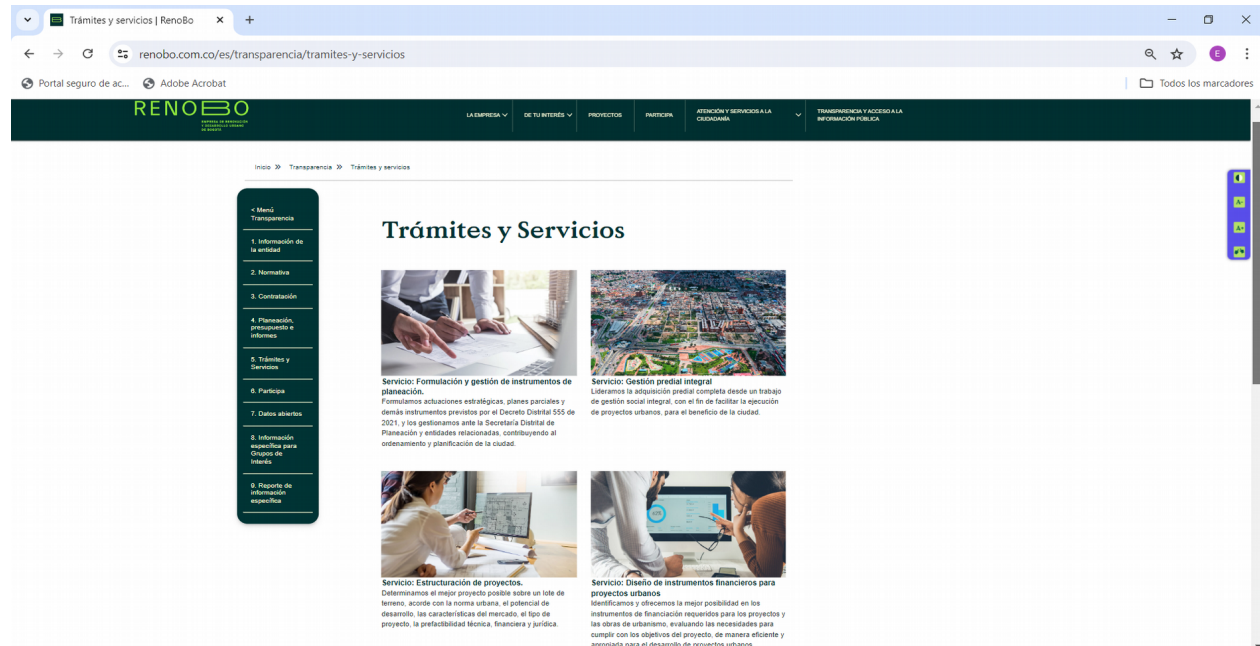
Trámites y servicios | RenoBo

renobo.com.co/es/transparencia/tramites-y-servicios

Portal seguro de ac... Adobe Acrobat

Todos los marcadores

RENOBO
EMPRESA DE RENOVACIÓN Y DESARROLLO URBANO DE BOGOTÁ

LA EMPRESA DE TU INTERÉS PROYECTOS PARTICIPA ATENCIÓN Y SERVICIOS A LA CIUDADANÍA TRANSPARENCIA Y ACCESO A LA INFORMACIÓN PÚBLICA

Inicio » Transparencia » Trámites y servicios

< Menú Transparencia
1. Información de la entidad
2. Normativa
3. Contratación
4. Planeación, presupuesto e informes
5. Trámites y Servicios
6. Participa
7. Datos abiertos
8. Información específica para Grupos de interés
9. Reporte de información específica

Trámites y Servicios

Servicio: Formulación y gestión de instrumentos de planeación.
Formulamos actuaciones estratégicas, planes parciales y demás instrumentos previstos por el Decreto Distrital 555 de 2021, y los gestionamos ante la Secretaría Distrital de Planeación y entidades relacionadas, contribuyendo al ordenamiento y planificación de la ciudad.

Servicio: Gestión predial integral
Lideramos la adquisición predial completa desde un trabajo de gestión social integral, con el fin de facilitar la ejecución de proyectos urbanos, para el beneficio de la ciudad.

Servicio: Estructuración de proyectos.
Determinamos el mejor proyecto posible sobre un lote de terreno, acorde con la norma urbana, el potencial de desarrollo, las características del mercado, el tipo de proyecto, la prefactibilidad técnica, financiera y jurídica.

Servicio: Diseño de instrumentos financieros para proyectos urbanos
Identificamos y ofrecemos la mejor posibilidad en los instrumentos de financiación requeridos para los proyectos y las obras de urbanismo, evaluando las necesidades para cumplir con los objetivos del proyecto, de manera eficiente y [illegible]